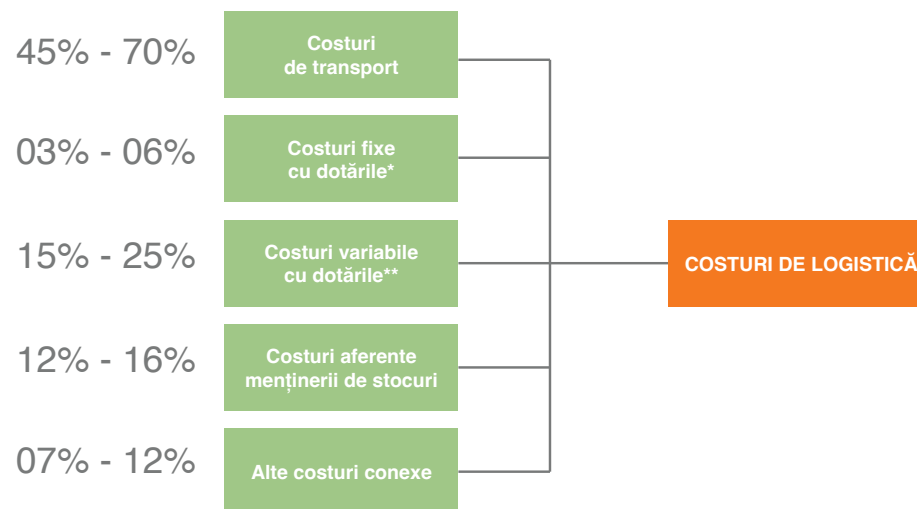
45% - 70%
Costuri de transport

03% - 06%
Costuri fixe cu dotările*

15% - 25%
Costuri variabile cu dotările**

12% - 16%
Costuri aferente menținerii de stocuri

07% - 12%
Alte costuri conexe

COSTURI DE LOGISTICĂ